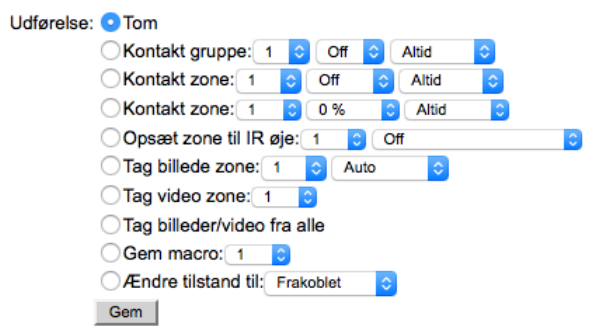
Udførelse: Tom

Kontakt gruppe: 1 Off Altid

Kontakt zone: 1 Off Altid

Kontakt zone: 1 0 % Altid

Opsæt zone til IR øje: 1 Off

Tag billede zone: 1 Auto

Tag video zone: 1

Tag billeder/video fra alle

Gem macro: 1

Ændre tilstand til: Frakoblet

Gem